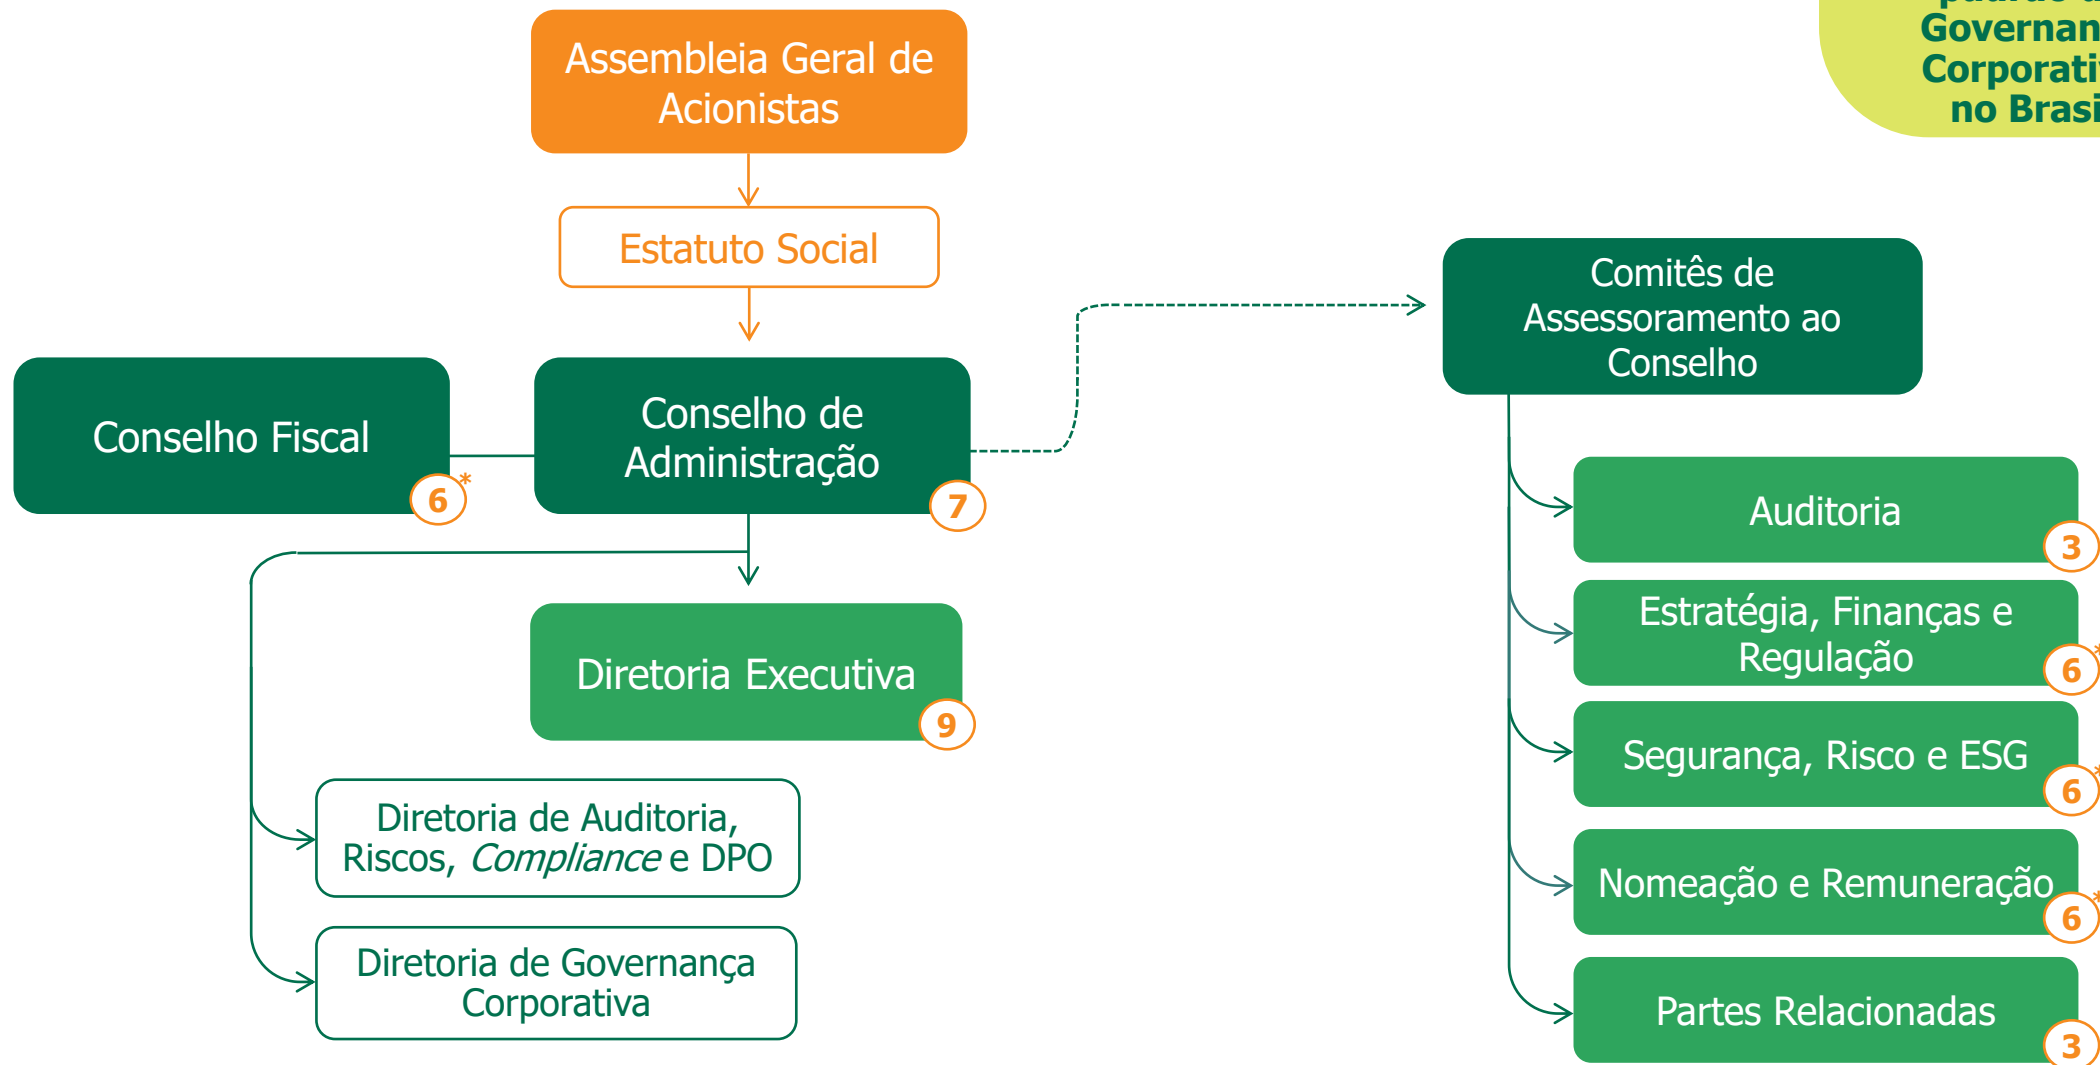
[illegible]
Governan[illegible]
Corporati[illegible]
no Brasi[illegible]

Assembleia Geral de Acionistas

Estatuto Social

Comitês de Assessoramento ao Conselho

Conselho Fiscal
6*

Conselho de Administração
7

Auditoria
3

Estratégia, Finanças e Regulação
6*

Diretoria Executiva
9

Segurança, Risco e ESG
6*

Diretoria de Auditoria, Riscos, *Compliance* e DPO

Nomeação e Remuneração
6*

Diretoria de Governança Corporativa

Partes Relacionadas
3